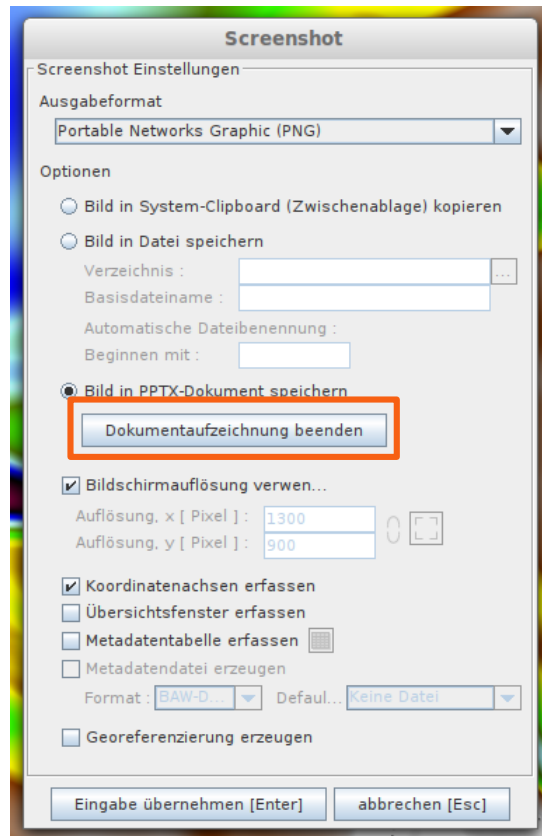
Screenshot

Screenshot Einstellungen

Ausgabeformat

Portable Networks Graphic (PNG)

Optionen

Bild in System-Clipboard (Zwischenablage) kopieren

Bild in Datei speichern

Verzeichnis :

Basisdateiname :

Automatische Dateibenennung :

Beginnen mit :

Bild in PPTX-Dokument speichern

Dokumentaufzeichnung beenden

Bildschirmauflösung verwen...

Auflösung, x [ Pixel ] : 1300

Auflösung, y [ Pixel ] : 900

Koordinatenachsen erfassen

Übersichtsfenster erfassen

Metadatentabelle erfassen

Metadatendatei erzeugen

Format : BAW-D... Defaul... Keine Datei

Georeferenzierung erzeugen

Eingabe übernehmen [Enter] abbrechen [Esc]